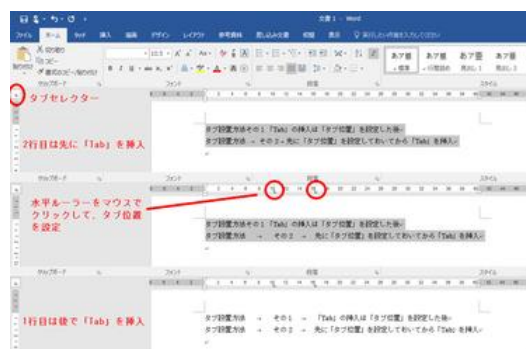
文書1 - Word

ファイル ホーム 挿入 描画 デザイン レイアウト 参考資料 差し込み文書 校閲 表示 実行したい作業を入力してください

切り取り
コピー
書式のコピー/貼り付け
貼り付け
クリップボード
フォント
段落
スタイル
あア亜 標準
あア亜 行間詰め
あア亜 見出し1
あア亜 見出し2

タブセレクター

2行目は先に「Tab」を挿入

タブ設定方法その1「Tab」の挿入は「タブ位置」を設定した後→
タブ設定方法 → その2 → 先に「タブ位置」を設定しておいてから「Tab」を挿入→

クリップボード
フォント
段落
スタイル

水平ルーラーをマウスでクリックして、タブ位置を設定

タブ設定方法その1「Tab」の挿入は「タブ位置」を設定した後→
タブ設定方法 → その2 → 先に「タブ位置」を設定しておいてから「Tab」を挿入→

クリップボード
フォント
段落
スタイル

1行目は後で「Tab」を挿入

タブ設定方法 → その1 → 「Tab」の挿入は「タブ位置」を設定した後→
タブ設定方法 → その2 → 先に「タブ位置」を設定しておいてから「Tab」を挿入→